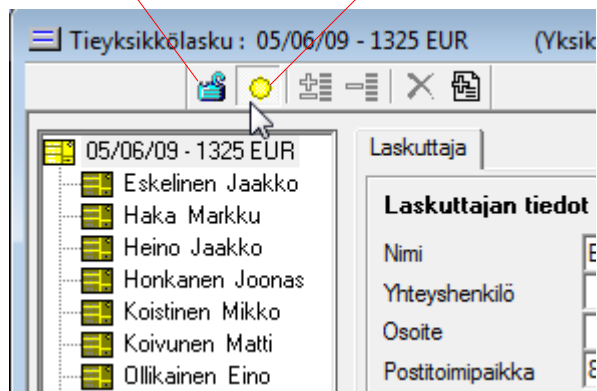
Tieyksikkölasku : 05/06/09 - 1325 EUR (Yksik

05/06/09 - 1325 EUR
Eskelinen Jaakko
Haka Markku
Heino Jaakko
Honkanen Joonas
Koistinen Mikko
Koivunen Matti
Ollikainen Eino

Laskuttaja

Laskuttajan tiedot
Nimi
Yhteyshenkilö
Osoite
Postitoimipaikka